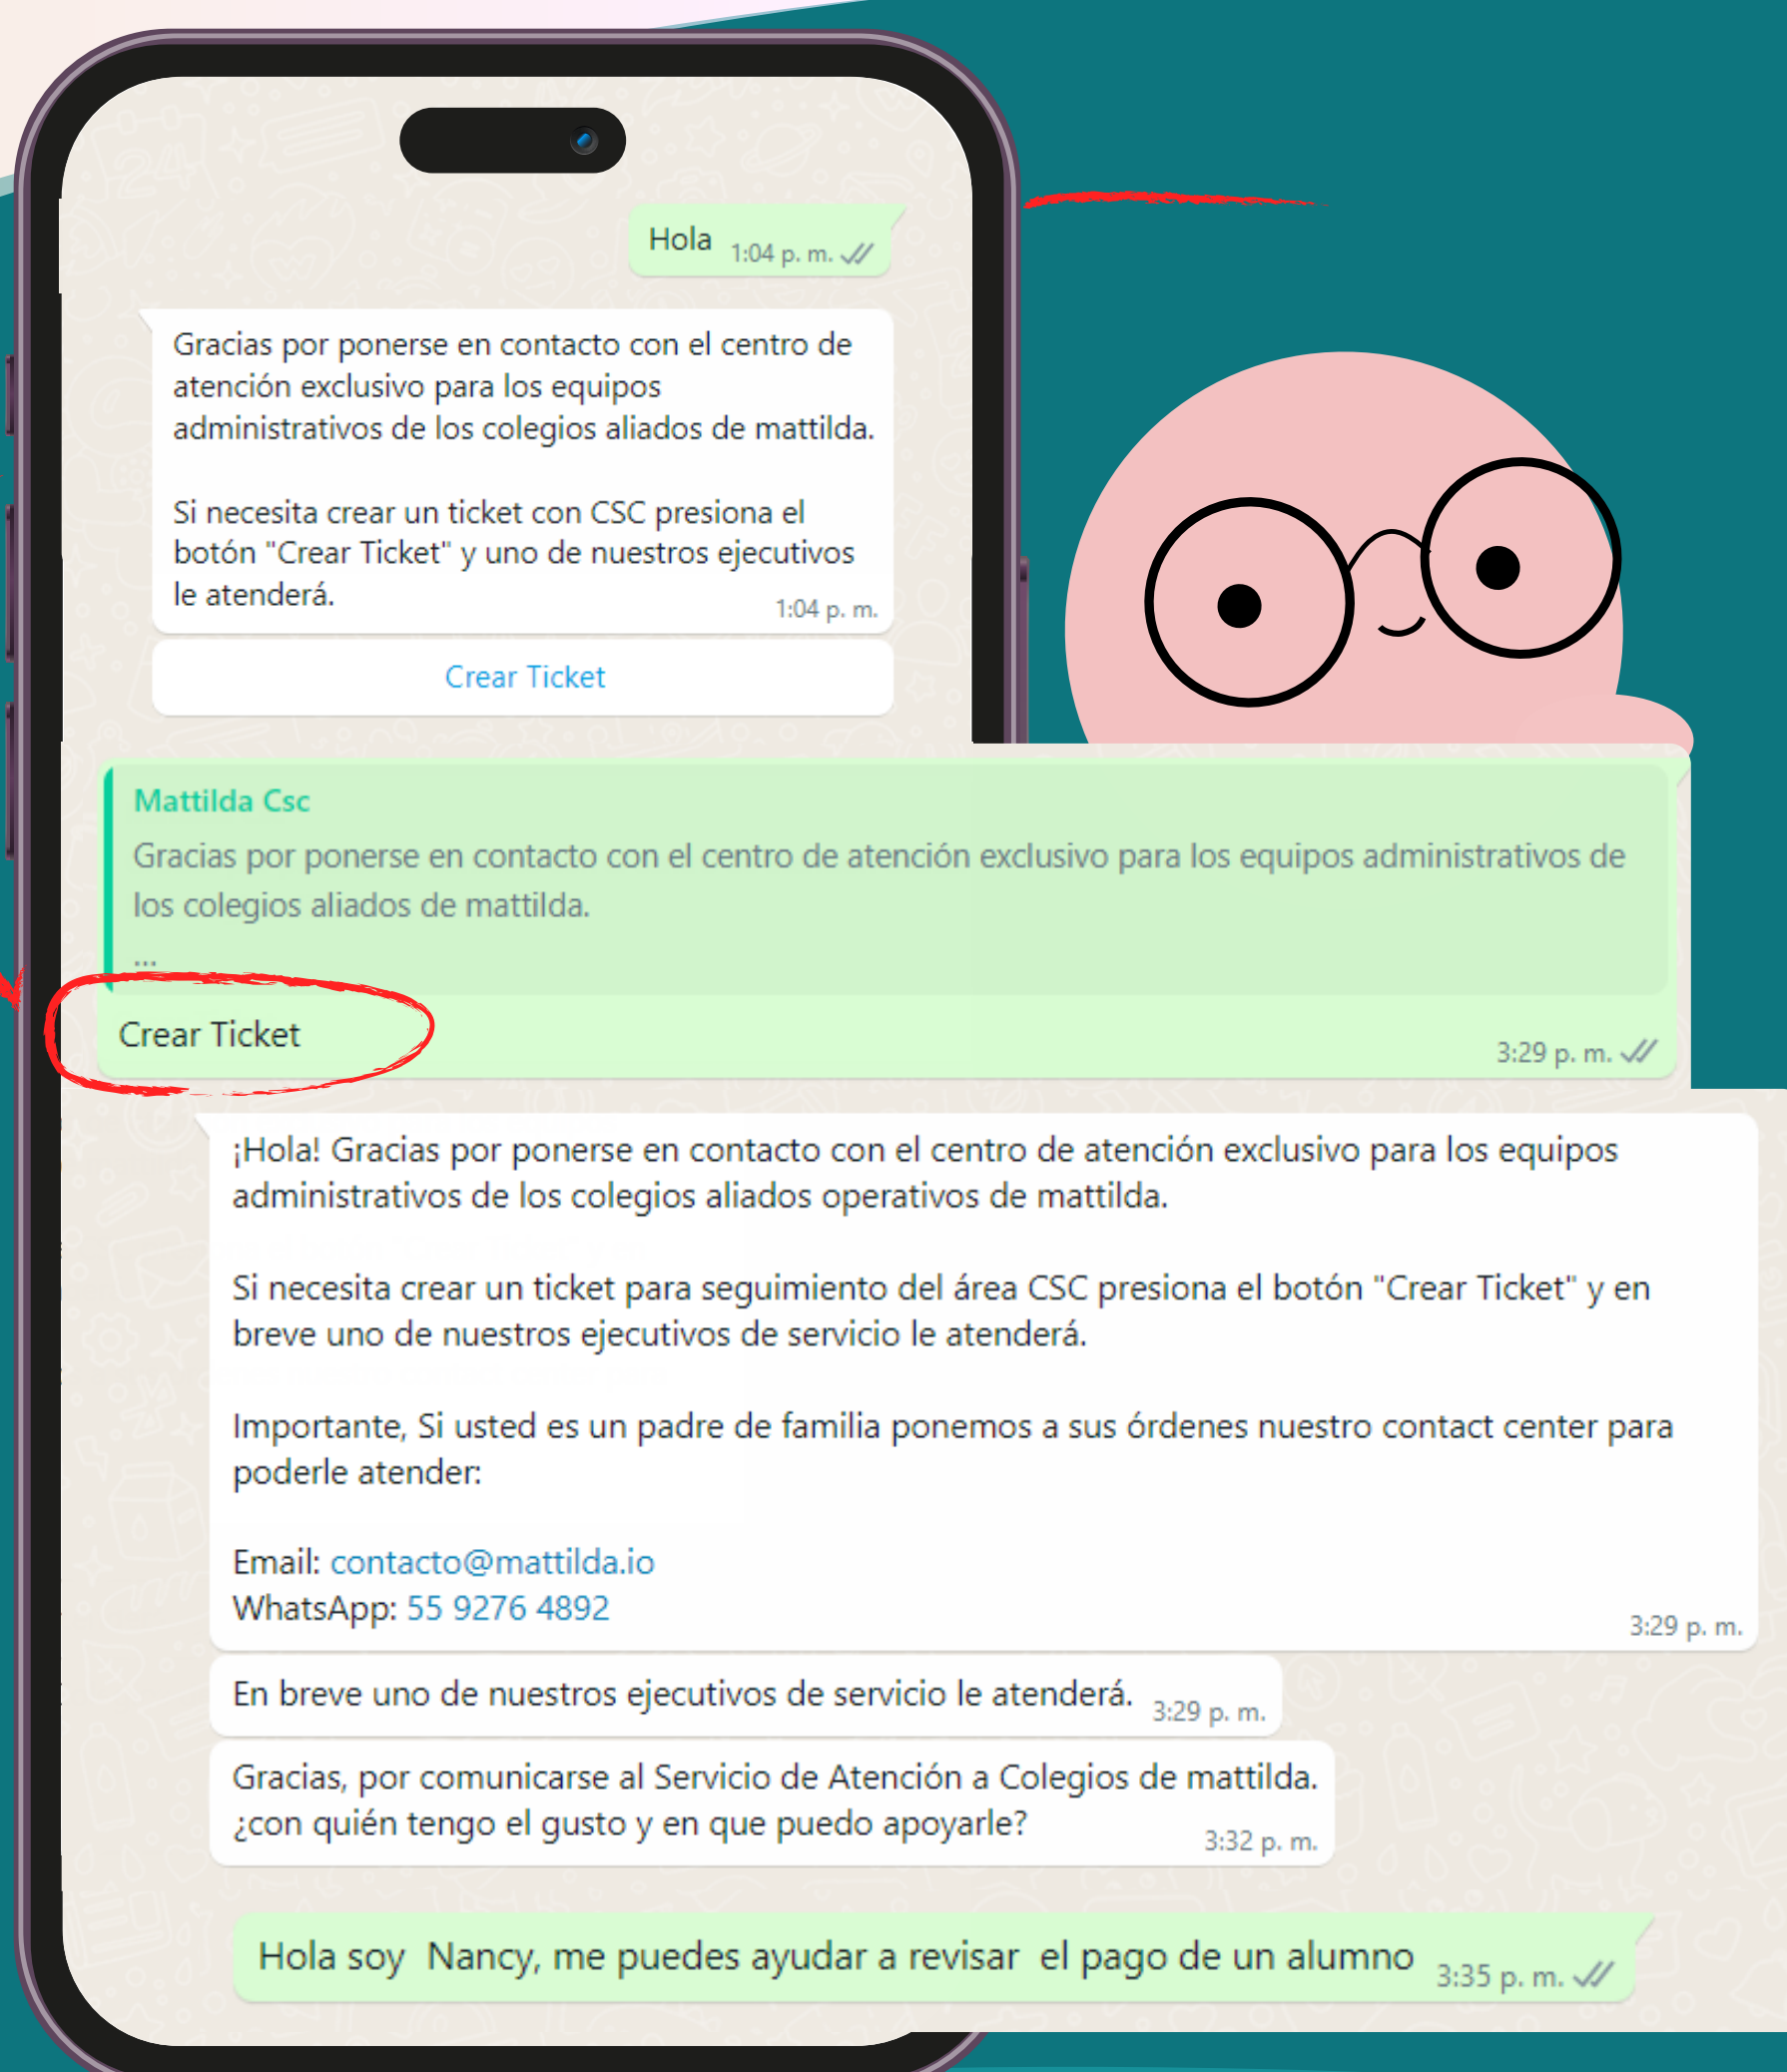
Hola 1:04 p. m.

Gracias por ponerse en contacto con el centro de atención exclusivo para los equipos administrativos de los colegios aliados de mattilda.

Si necesita crear un ticket con CSC presiona el botón "Crear Ticket" y uno de nuestros ejecutivos le atenderá. 1:04 p. m.

Crear Ticket

Mattilda Csc
Gracias por ponerse en contacto con el centro de atención exclusivo para los equipos administrativos de los colegios aliados de mattilda.
...
Crear Ticket 3:29 p. m.

¡Hola! Gracias por ponerse en contacto con el centro de atención exclusivo para los equipos administrativos de los colegios aliados operativos de mattilda.

Si necesita crear un ticket para seguimiento del área CSC presiona el botón "Crear Ticket" y en breve uno de nuestros ejecutivos de servicio le atenderá.

Importante, Si usted es un padre de familia ponemos a sus órdenes nuestro contact center para poderle atender:

Email: contacto@mattilda.io
WhatsApp: 55 9276 4892 3:29 p. m.

En breve uno de nuestros ejecutivos de servicio le atenderá. 3:29 p. m.

Gracias, por comunicarse al Servicio de Atención a Colegios de mattilda. ¿con quién tengo el gusto y en que puedo apoyarle? 3:32 p. m.

Hola soy Nancy, me puedes ayudar a revisar el pago de un alumno 3:35 p. m.